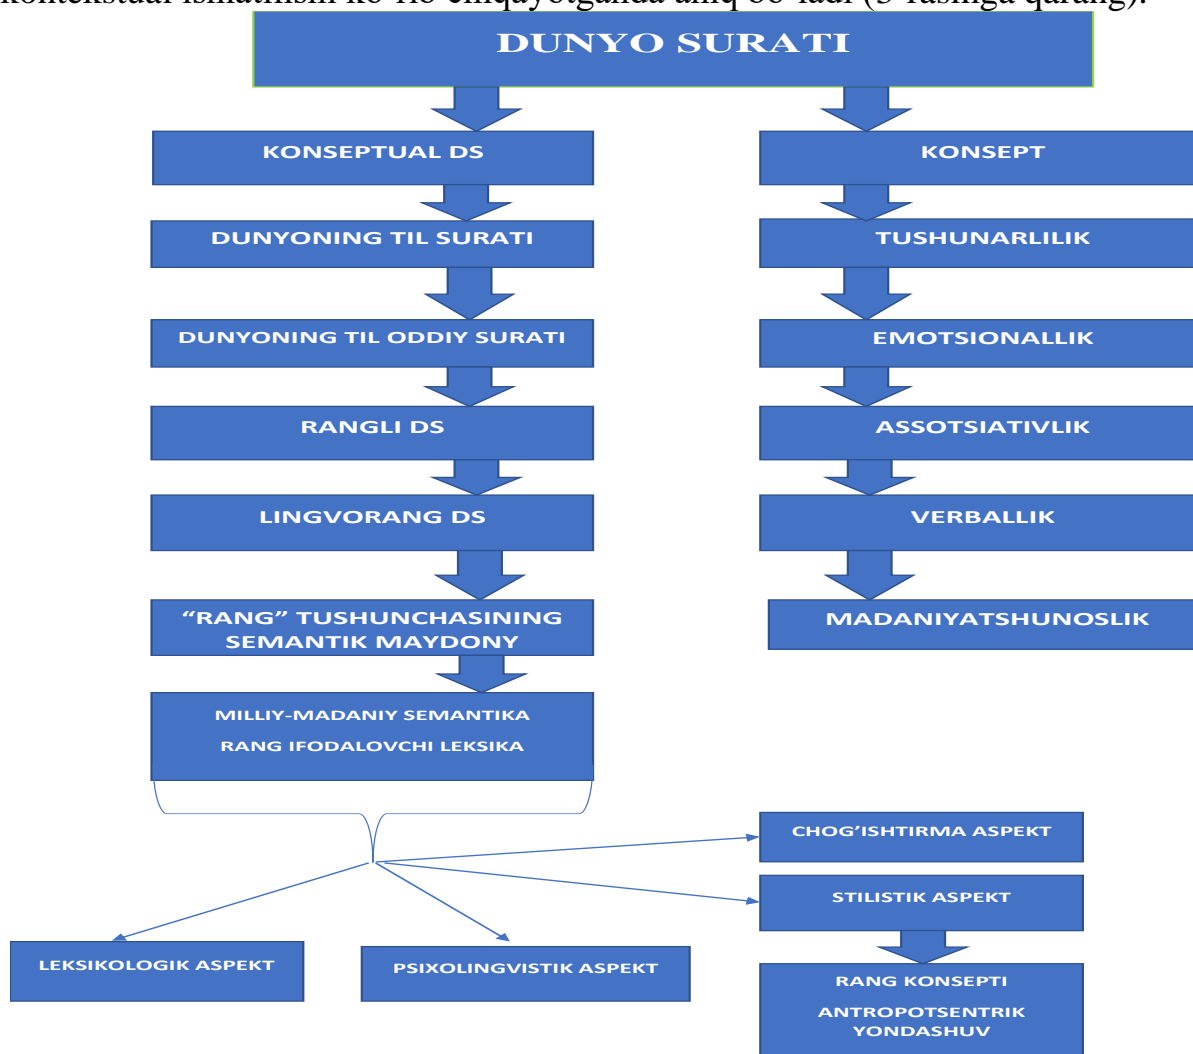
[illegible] kontekstual ismatnini ko'rib chiqayotganda aniq bo'ladi (3-rasmga qarang).

DUNYO SURATI

KONSEPTUAL DS

DUNYONING TIL SURATI

DUNYONING TIL ODDIY SURATI

RANGLI DS

LINGVORANG DS

“RANG” TUSHUNCHASINING SEMANTIK MAYDONY

MILLIY-MADANIY SEMANTIKA

RANG IFODALOVCHI LEKSIKA

KONSEPT

TUSHUNARLILIK

EMOTSIONALLIK

ASSOTSIATIVLIK

VERBALLIK

MADANIYATSHUNOSLIK

CHOG’ISHTIRMA ASPEKT

STILISTIK ASPEKT

RANG KONSEPTI

ANTROPOTSENTRIK YONDASHUV

LEKSIKOLOGIK ASPEKT

PSIXOLINGVISTIK ASPEKT